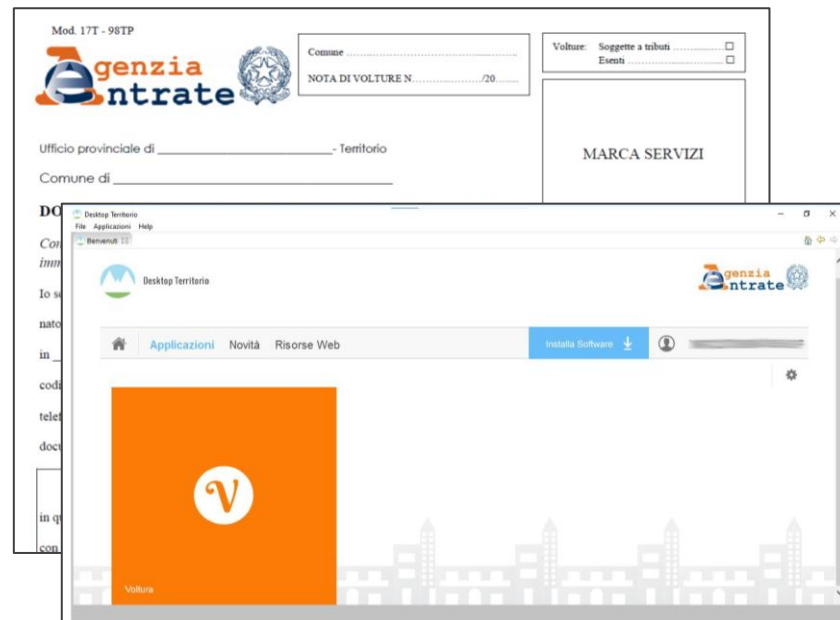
Mod. 17T - 98TP

Agenzia Entrate

Comune .......................................................

NOTA DI VOLTURE N......................../20.........

Volture: Soggette a tributi ..................☐
Esenti ..................................☐

MARCA SERVIZI

Ufficio provinciale di ____________________________- Territorio

Comune di ______________________________________

DO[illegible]

Con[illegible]
imm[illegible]

Io s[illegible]

nato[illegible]

in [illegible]

codi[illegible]

telef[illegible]

docu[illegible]

in qu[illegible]

con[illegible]

Desktop Territorio
File Applicazioni Help
Benvenuti

Desktop Territorio

Agenzia Entrate

Applicazioni Novità Risorse Web

Installa Software

V

Voltura